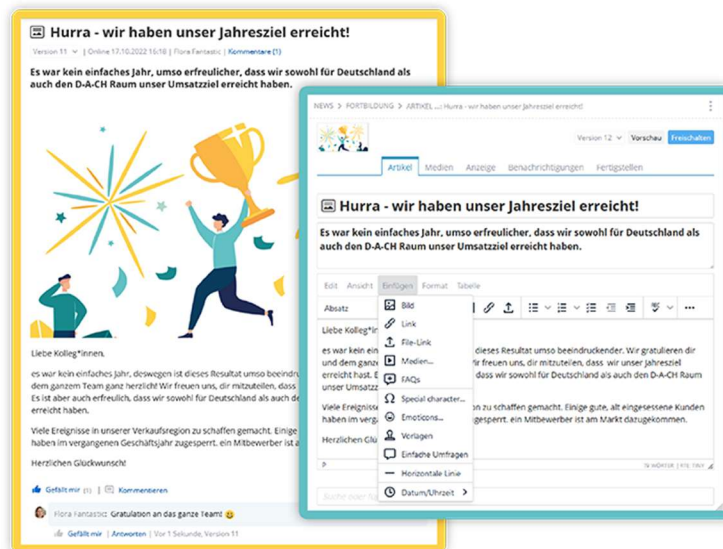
Hurra - wir haben unser Jahresziel erreicht!

Version 11 | Online 17.10.2022 16:18 | Flora Fantastic | Kommentare (1)

Es war kein einfaches Jahr, umso erfreulicher, dass wir sowohl für Deutschland als auch den D-A-CH Raum unser Umsatzziel erreicht haben.

Liebe Kolleg*innen,

es war kein einfaches Jahr, deswegen ist dieses Resultat umso beeindr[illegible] dem ganzem Team ganz herzlich! Wir freuen uns, dir mitzuteilen, dass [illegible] Es ist aber auch erfreulich, dass wir sowohl für Deutschland als auch de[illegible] erreicht haben.

Viele Ereignisse in unserer Verkaufsregion zu schaffen gemacht. Einige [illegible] haben im vergangenen Geschäftsjahr zugesperrt. ein Mitbewerber ist a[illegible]

Herzlichen Glückwunsch!

Gefällt mir (1) | Kommentieren

Flora Fantastic Gratulation an das ganze Team! 😀

Gefällt mir | Antworten | Vor 1 Sekunde, Version 11

NEWS > FORTBILDUNG > ARTIKEL ... Hurra - wir haben unser Jahresziel erreicht!

Version 12 | Vorschau | Freischalten

Artikel | Medien | Anzeige | Benachrichtigungen | Fertigstellen

Hurra - wir haben unser Jahresziel erreicht!

Es war kein einfaches Jahr, umso erfreulicher, dass wir sowohl für Deutschland als auch den D-A-CH Raum unser Umsatzziel erreicht haben.

Edit | Ansicht | Einfügen | Format | Tabelle

Absatz

Bild
Link
File-Link
Medien...
FAQs
Special character...
Emoticons...
Vorlagen
Einfache Umfragen
Horizontale Linie
Datum/Uhrzeit

Liebe Kolleg*in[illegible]

es war kein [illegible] dieses Resultat umso beeindruckender. Wir gratulieren dir und dem ganz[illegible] dir, mitzuteilen, dass wir unser Jahresziel erreicht hast. E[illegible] wir sowohl für Deutschland als auch den D-A-CH Raum unser Umsatz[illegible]

Viele Ereignis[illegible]on zu schaffen gemacht. Einige gute, alt eingesessene Kunden haben im verg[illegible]gesperrt. ein Mitbewerber ist am Markt dazugekommen.

Herzlichen Glü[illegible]

P

Suche oder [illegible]